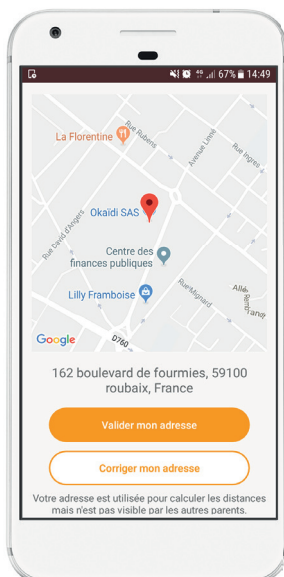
67% 14:49

La Florentine
Rue Rubens
Avenue Linné
Rue Ingres
Okaïdi SAS
Rue David d'Angers
Centre des finances publiques
Rue Mignard
Allée Rembrandt
Lilly Framboise
D760
Google

162 boulevard de fourmies, 59100 roubaix, France

Valider mon adresse

Corriger mon adresse

Votre adresse est utilisée pour calculer les distances mais n'est pas visible par les autres parents.